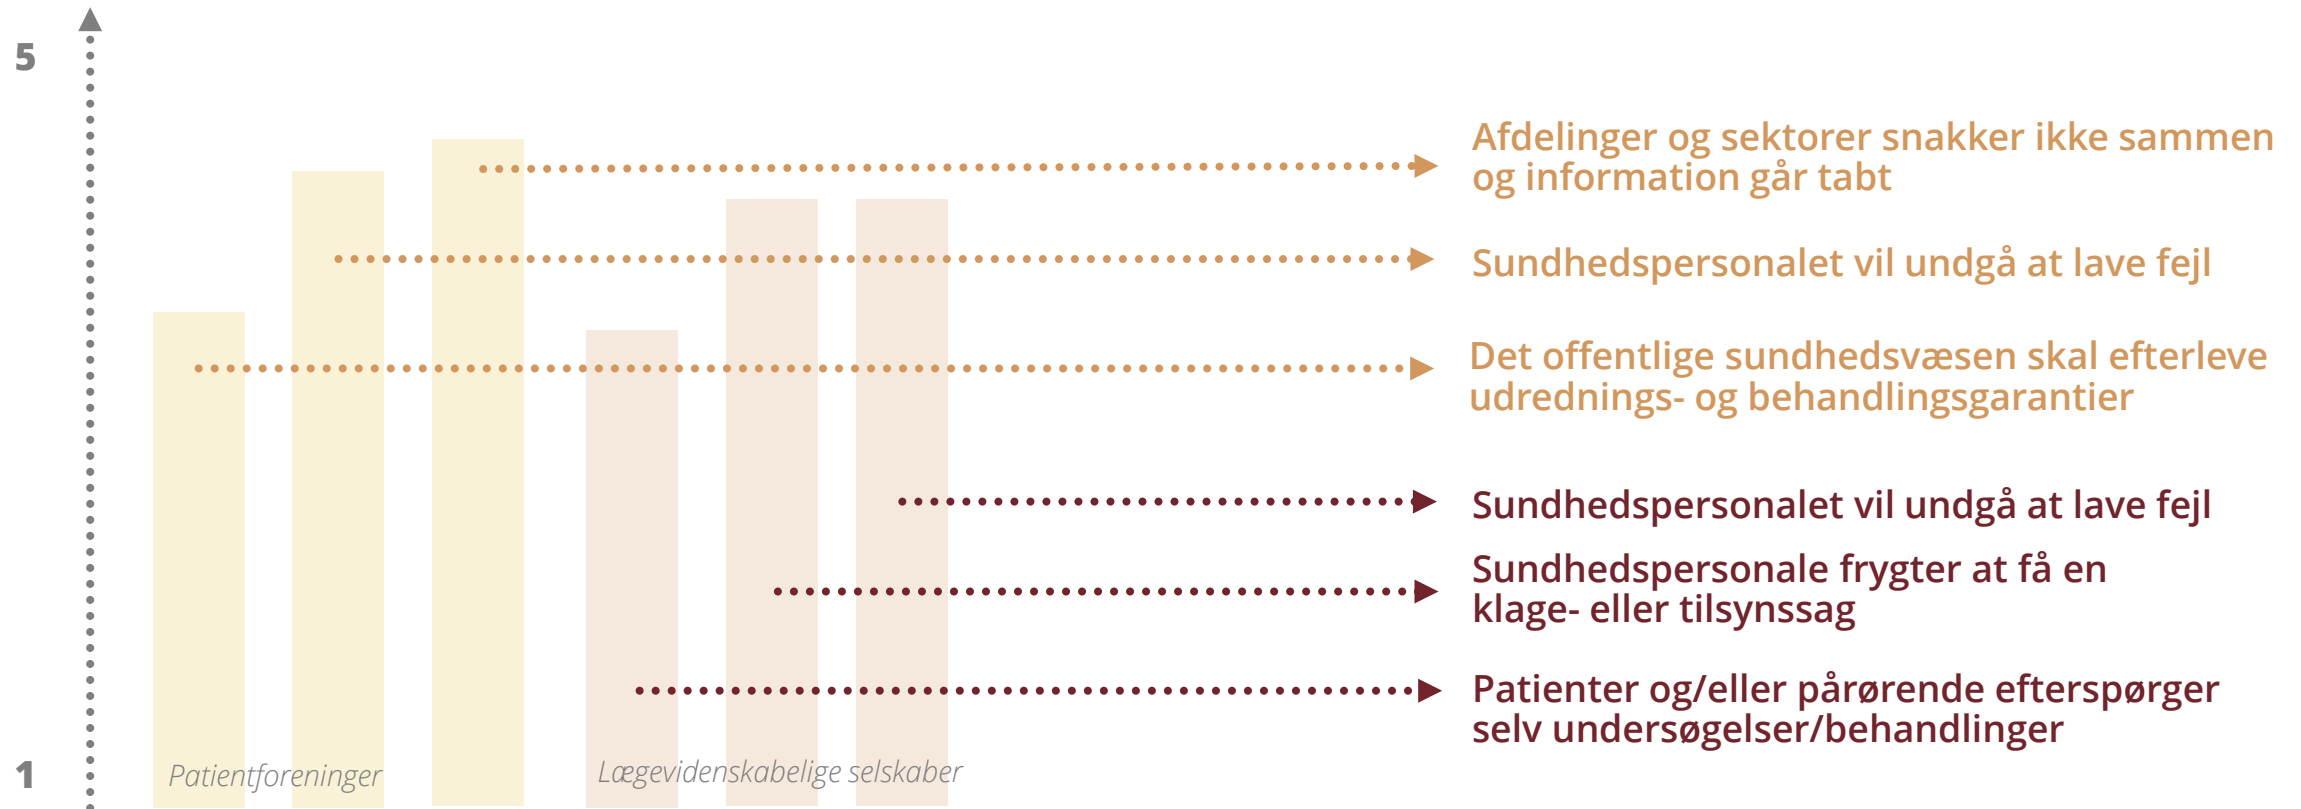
5

1

Patientforeninger

Lægevidenskabelige selskaber

Afdelinger og sektorer snakker ikke sammen og information går tabt

Sundhedspersonalet vil undgå at lave fejl

Det offentlige sundhedsvæsen skal efterleve udrednings- og behandlingsgarantier

Sundhedspersonalet vil undgå at lave fejl

Sundhedspersonale frygter at få en klage- eller tilsynssag

Patienter og/eller pårørende efterspørger selv undersøgelser/behandlinger